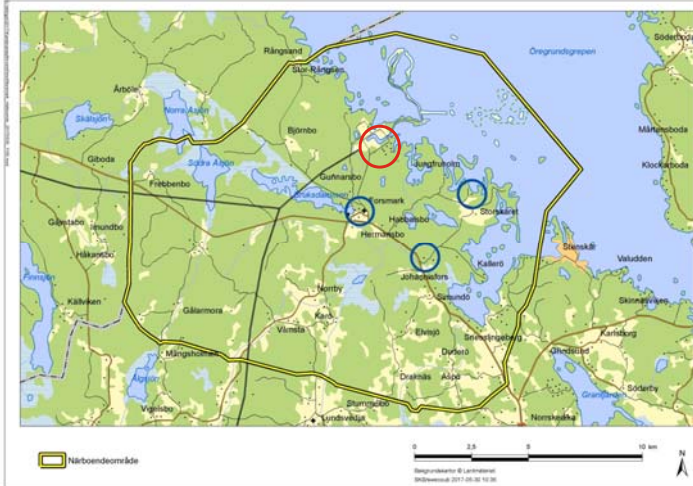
Rångsand
Stor-Rångsan
Öregrundsgrepen
Södersund
Årböle
Norra Åsjön
Skälsjön
Björnbo
Mårtensboda
Klockarboda
Giboda
Frebbenbo
Södra Åsjön
Gunnarsbo
Jungfruholm
Forsmark
Storskäret
Hallbo
Gästsboda
Innbo
Hermansbo
Stenskär
Håkansbo
Johannisfors
Kallerö
Valudden
Finnsjön
Källviken
Norrby
Saleundö
Skinnarviken
Gälarmora
Kärö
Elvisjö
Karlsborg
Vämsta
Mångsholmen
Sneckenberg
Ödelby
Olandsläte
Dödero
Åsjön
Draknäs
Alöte
Söderby
Vigelsbo
Stummelbo
Norrskedika
Lundsvedja
Granfjärden
N
Närboendeområde
0
2,5
5
10 km
Bakgrundskartor © Lantmäteriet
SKB/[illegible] 2017-05-30 10:36